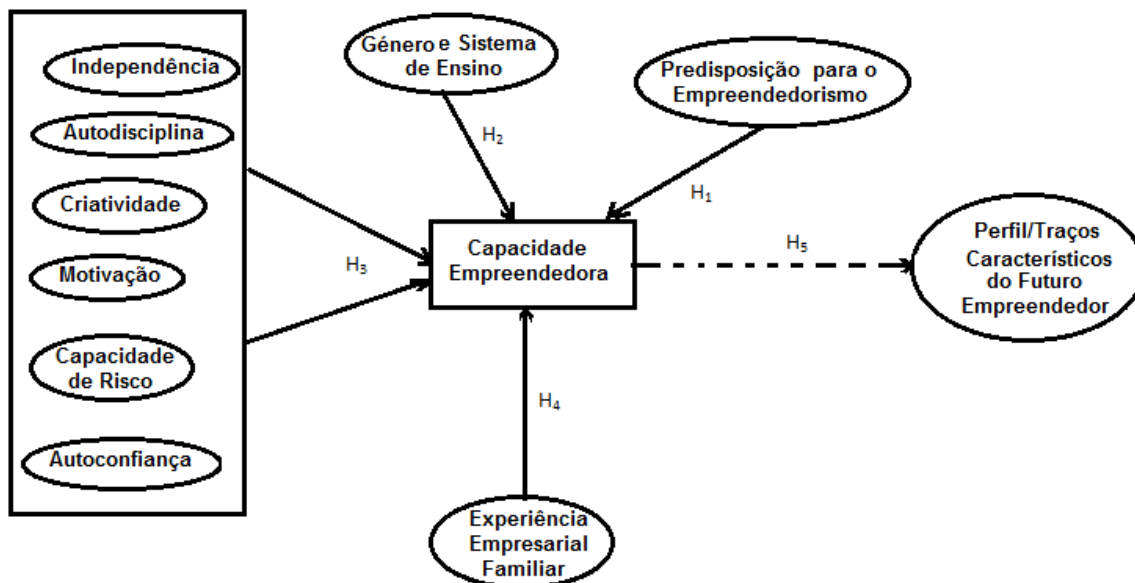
Independência

Autodisciplina

Criatividade

Motivação

Capacidade de Risco

Autoconfiança

Género e Sistema de Ensino

$H_2$

Predisposição para o Empreendedorismo

$H_1$

$H_3$

Capacidade Empreendedora

$H_5$

Perfil/Traços Característicos do Futuro Empreendedor

$H_4$

Experiência Empresarial Familiar